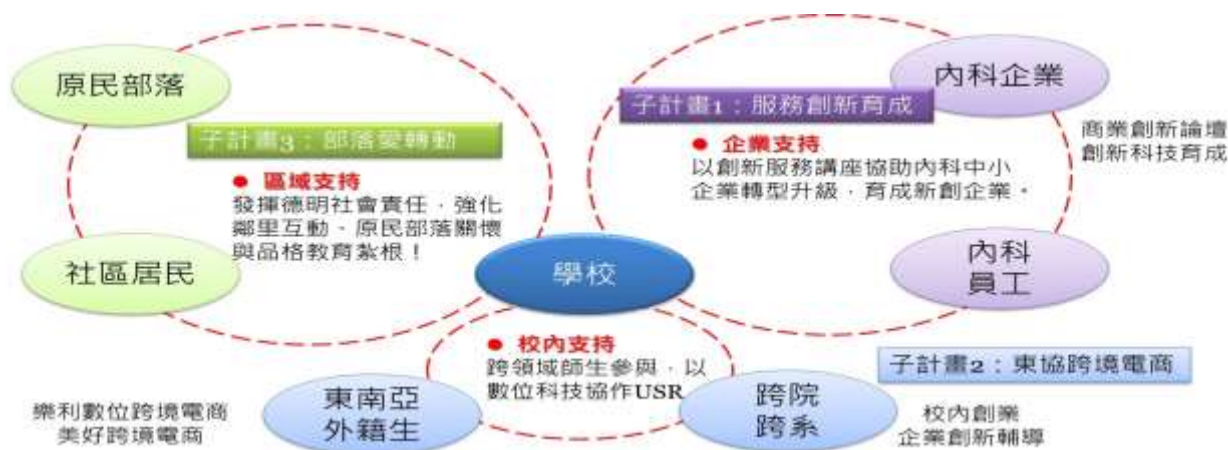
原民部落

子計畫3：部落愛轉動

● 區域支持
發揮德明社會責任，強化鄰里互動、原民部落關懷與品格教育紮根！

社區居民

內科企業

子計畫1：服務創新育成

● 企業支持
以創新服務講座協助內科中小企業轉型升級，育成新創企業。

商業創新論壇
創新科技育成

內科
員工

學校

● 校內支持
跨領域師生參與，以數位科技協作USR

子計畫2：東協跨境電商

樂利數位跨境電商
美好跨境電商

東南亞
外籍生

跨院
跨系

校內創業
企業創新輔導